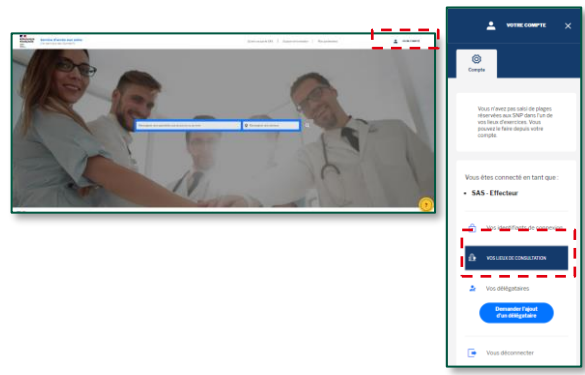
Service d'accès aux soins

VOTRE COMPTE

VOTRE COMPTE

Compte

Vous n'avez pas saisi de plages réservées aux SNP dans l'un de vos lieux d'exercices. Vous pouvez le faire depuis votre compte.

Vous êtes connecté en tant que :

• SAS - Effecteur

Vos identifiants de connexion

VOS LIEUX DE CONSULTATION

Vos délégataires

Demander l'ajout d'un délégataire

Vous déconnecter